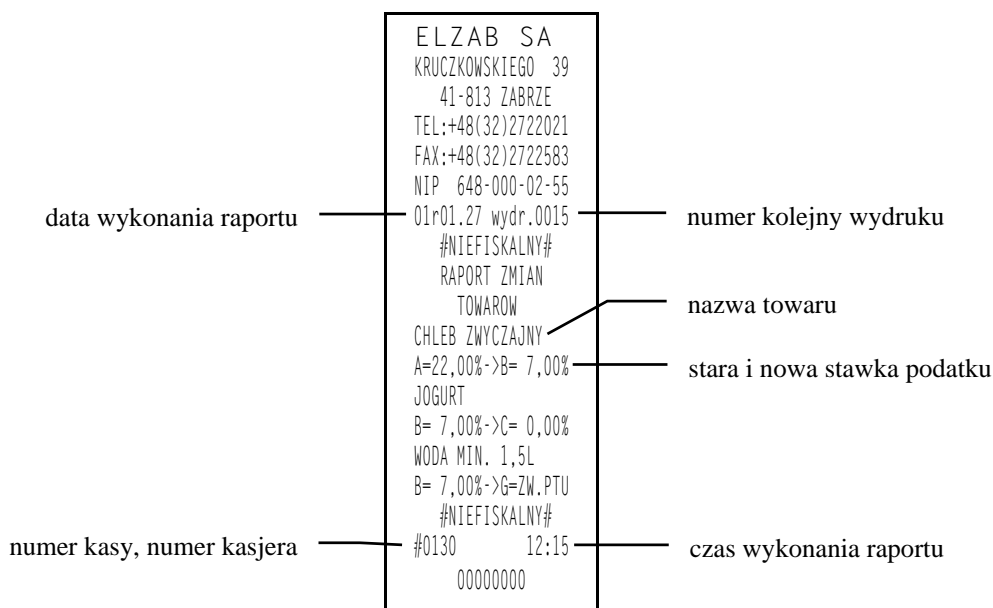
ELZAB SA
KRUCZKOWSKIEGO 39
41-813 ZABRZE
TEL:+48(32)2722021
FAX:+48(32)2722583
NIP 648-000-02-55
data wykonania raportu
01r01.27 wydr.0015
numer kolejny wydruku
#NIEFISKALNY#
RAPORT ZMIAN
TOWAROW
nazwa towaru
CHLEB ZWYCZAJNY
A=22,00%->B= 7,00%
stara i nowa stawka podatku
JOGURT
B= 7,00%->C= 0,00%
WODA MIN. 1,5L
B= 7,00%->G=ZW.PTU
#NIEFISKALNY#
numer kasy, numer kasjera
#0130 12:15
czas wykonania raportu
00000000